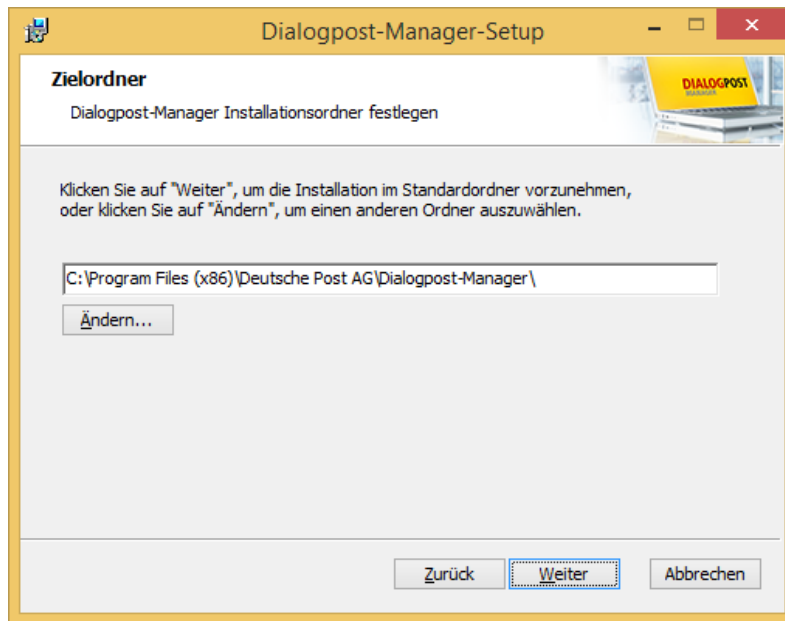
Dialogpost-Manager-Setup

Zielordner

Dialogpost-Manager Installationsordner festlegen

DIALOGPOST
MANAGER

Klicken Sie auf "Weiter", um die Installation im Standardordner vorzunehmen, oder klicken Sie auf "Ändern", um einen anderen Ordner auszuwählen.

C:\Program Files (x86)\Deutsche Post AG\Dialogpost-Manager\

Ändern...

Zurück

Weiter

Abbrechen